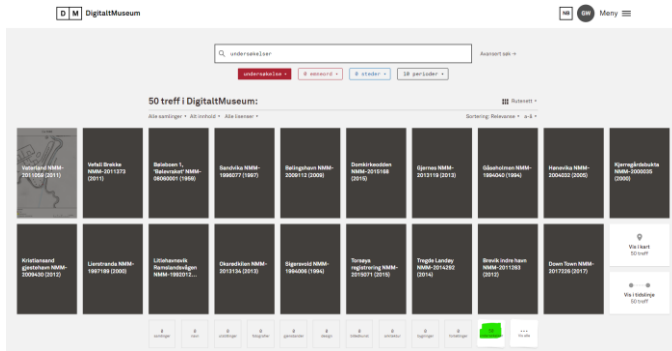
D M DigitaltMuseum

Meny

undersøkelser

Avansert søk

undersøkelse

0 emneord

0 steder

10 perioder

50 treff i DigitaltMuseum:

Rutenett

Alle samlinger · Alt innhold · Alle lisenser

Sortering: Relevanse · a-å

Vaterland NMM-2011058 (2011)

Vefsli Brekke NMM-2011273 (2011)

Balaboen 1, 'Balevraket' NMM-08060001 (1959)

Sandvika NMM-1996077 (1997)

Bellingshavn NMM-2009112 (2009)

Dumbitkeodden NMM-2015169 (2015)

Gjerres NMM-2013119 (2013)

Såsteholmen NMM-1994040 (1994)

Hanevika NMM-2004202 (2005)

Kjerregårdsbukta NMM-2000035 (2000)

Kristiansand gjestehavn NMM-2009420 (2012)

Lienstranda NMM-1997189 (2000)

Littlehavnevik Ramslandsvågen NMM-1992012...

Ekeredkilen NMM-2013134 (2013)

Sigersvold NMM-1994006 (1994)

Torsøya registrering NMM-2015071 (2015)

Tregde Landøy NMM-2014292 (2014)

Brevik indre havn NMM-2011263 (2012)

Down Town NMM-2017226 (2017)

Vis i kart 50 treff

Vis i tidslinje 50 treff